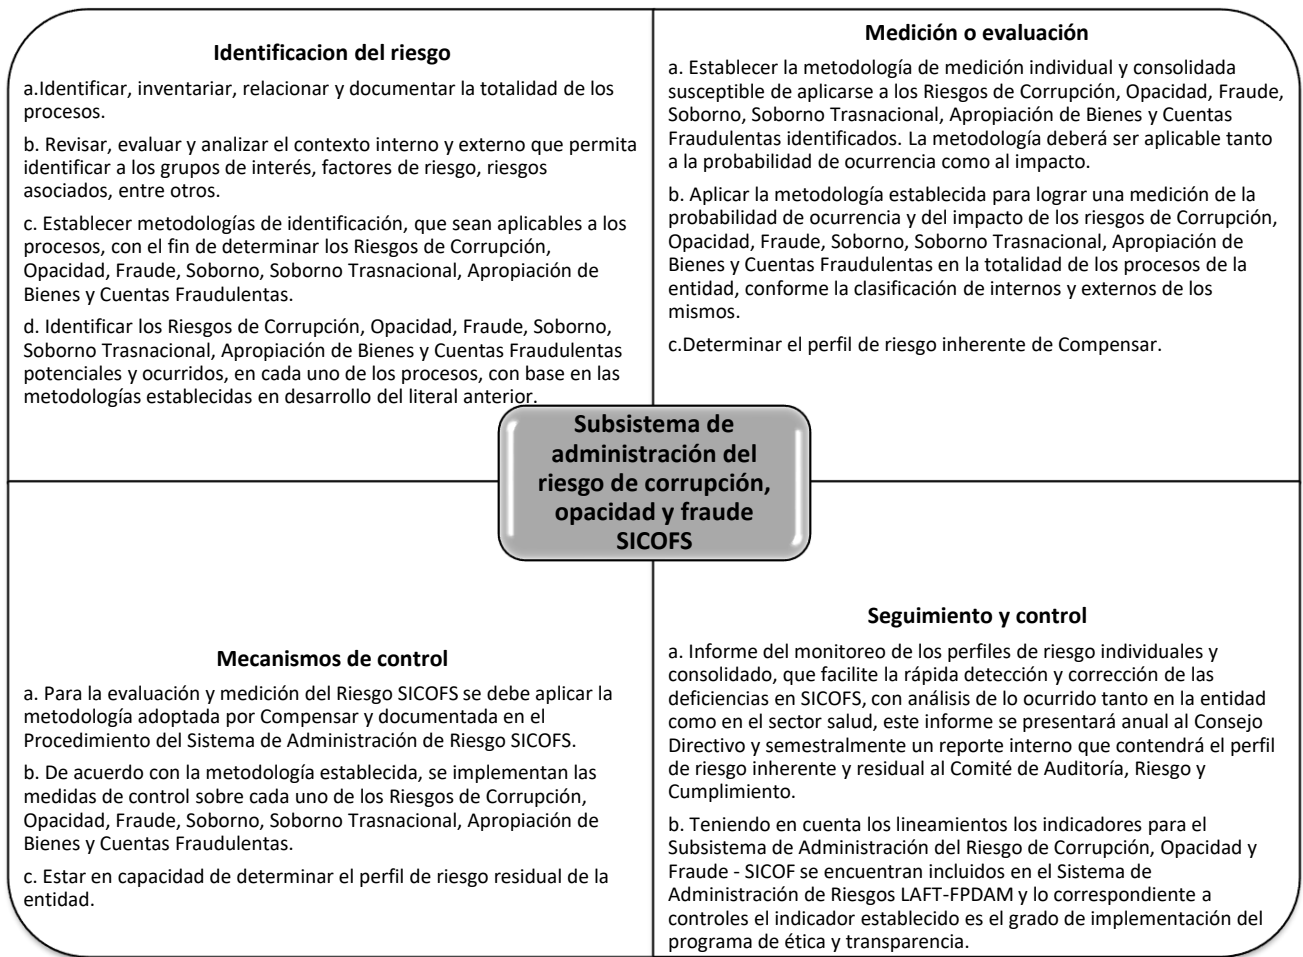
**Identificacion del riesgo**

a.Identificar, inventariar, relacionar y documentar la totalidad de los procesos.

b. Revisar, evaluar y analizar el contexto interno y externo que permita identificar a los grupos de interés, factores de riesgo, riesgos asociados, entre otros.

c. Establecer metodologías de identificación, que sean aplicables a los procesos, con el fin de determinar los Riesgos de Corrupción, Opacidad, Fraude, Soborno, Soborno Trasnacional, Apropiación de Bienes y Cuentas Fraudulentas.

d. Identificar los Riesgos de Corrupción, Opacidad, Fraude, Soborno, Soborno Trasnacional, Apropiación de Bienes y Cuentas Fraudulentas potenciales y ocurridos, en cada uno de los procesos, con base en las metodologías establecidas en desarrollo del literal anterior.

**Medición o evaluación**

a. Establecer la metodología de medición individual y consolidada susceptible de aplicarse a los Riesgos de Corrupción, Opacidad, Fraude, Soborno, Soborno Trasnacional, Apropiación de Bienes y Cuentas Fraudulentas identificados. La metodología deberá ser aplicable tanto a la probabilidad de ocurrencia como al impacto.

b. Aplicar la metodología establecida para lograr una medición de la probabilidad de ocurrencia y del impacto de los riesgos de Corrupción, Opacidad, Fraude, Soborno, Soborno Trasnacional, Apropiación de Bienes y Cuentas Fraudulentas en la totalidad de los procesos de la entidad, conforme la clasificación de internos y externos de los mismos.

c.Determinar el perfil de riesgo inherente de Compensar.

**Subsistema de administración del riesgo de corrupción, opacidad y fraude SICOFS**

**Mecanismos de control**

a. Para la evaluación y medición del Riesgo SICOFS se debe aplicar la metodología adoptada por Compensar y documentada en el Procedimiento del Sistema de Administración de Riesgo SICOFS.

b. De acuerdo con la metodología establecida, se implementan las medidas de control sobre cada uno de los Riesgos de Corrupción, Opacidad, Fraude, Soborno, Soborno Trasnacional, Apropiación de Bienes y Cuentas Fraudulentas.

c. Estar en capacidad de determinar el perfil de riesgo residual de la entidad.

**Seguimiento y control**

a. Informe del monitoreo de los perfiles de riesgo individuales y consolidado, que facilite la rápida detección y corrección de las deficiencias en SICOFS, con análisis de lo ocurrido tanto en la entidad como en el sector salud, este informe se presentará anual al Consejo Directivo y semestralmente un reporte interno que contendrá el perfil de riesgo inherente y residual al Comité de Auditoría, Riesgo y Cumplimiento.

b. Teniendo en cuenta los lineamientos los indicadores para el Subsistema de Administración del Riesgo de Corrupción, Opacidad y Fraude - SICOF se encuentran incluidos en el Sistema de Administración de Riesgos LAFT-FPDAM y lo correspondiente a controles el indicador establecido es el grado de implementación del programa de ética y transparencia.